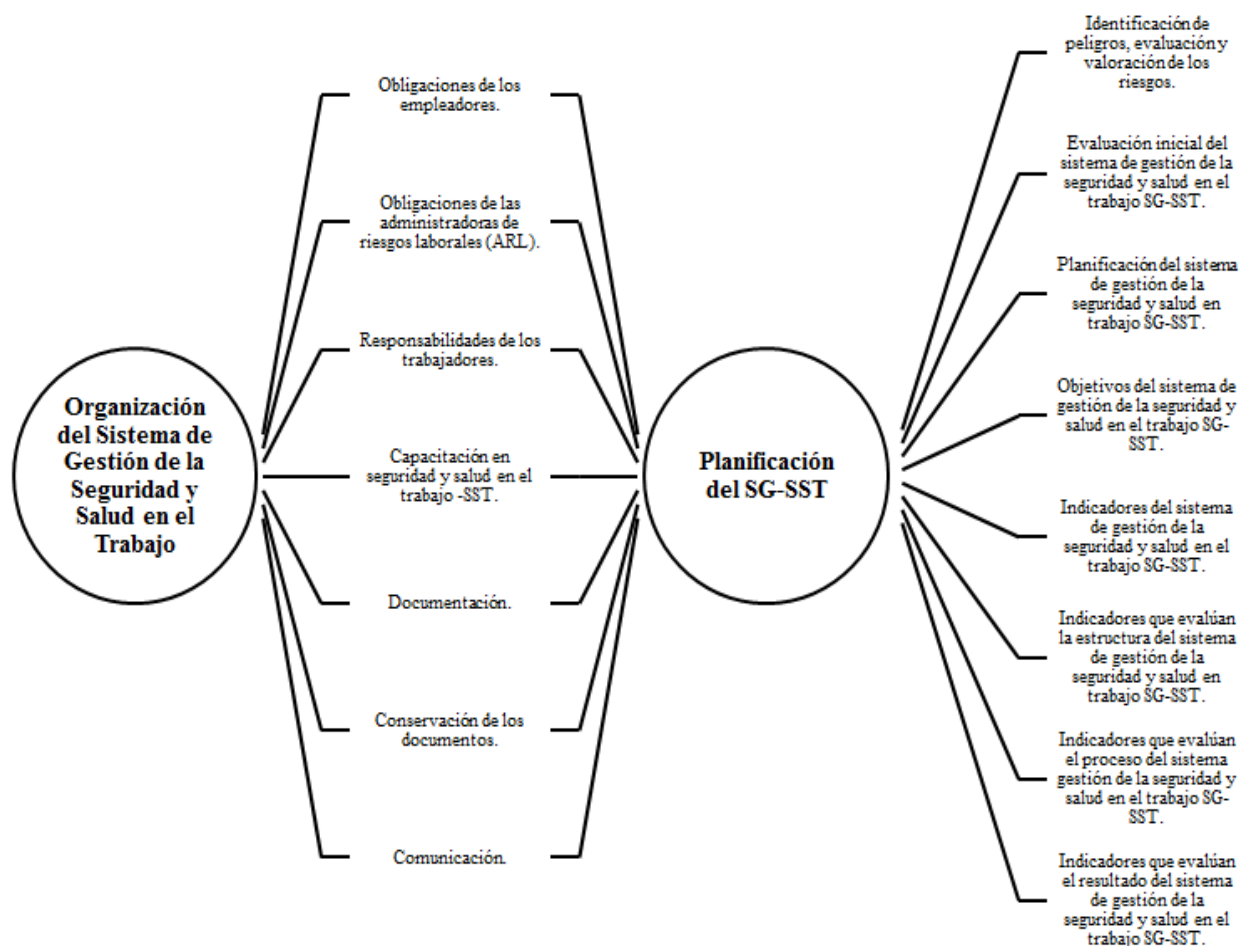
Organización del Sistema de Gestión de la Seguridad y Salud en el Trabajo

Obligaciones de los empleadores.

Obligaciones de las administradoras de riesgos laborales (ARL).

Responsabilidades de los trabajadores.

Capacitación en seguridad y salud en el trabajo -SST.

Documentación.

Conservación de los documentos.

Comunicación.

Planificación del SG-SST

Identificación de peligros, evaluación y valoración de los riesgos.

Evaluación inicial del sistema de gestión de la seguridad y salud en el trabajo SG-SST.

Planificación del sistema de gestión de la seguridad y salud en trabajo SG-SST.

Objetivos del sistema de gestión de la seguridad y salud en el trabajo SG-SST.

Indicadores del sistema de gestión de la seguridad y salud en el trabajo SG-SST.

Indicadores que evalúan la estructura del sistema de gestión de la seguridad y salud en trabajo SG-SST.

Indicadores que evalúan el proceso del sistema gestión de la seguridad y salud en el trabajo SG-SST.

Indicadores que evalúan el resultado del sistema de gestión de la seguridad y salud en el trabajo SG-SST.